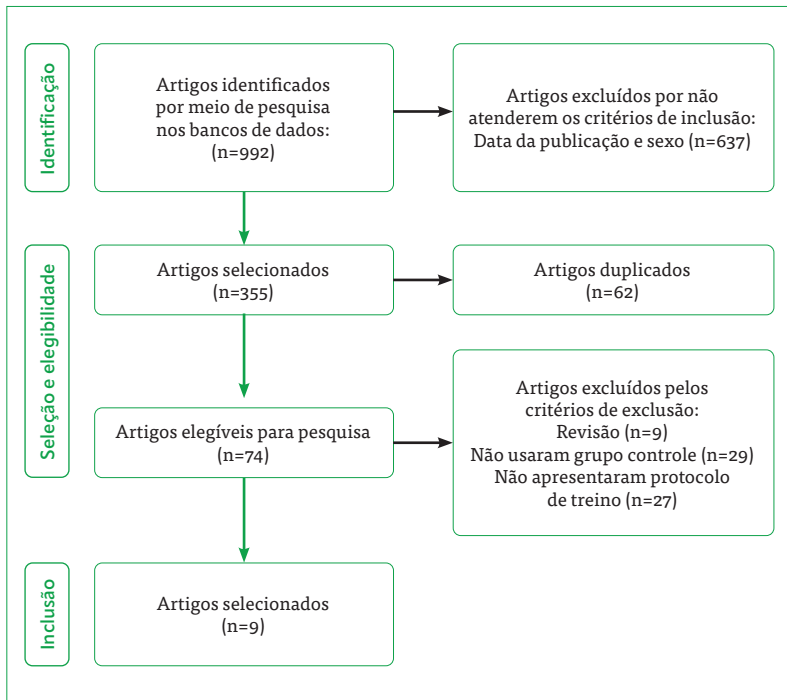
Identificação

Artigos identificados por meio de pesquisa nos bancos de dados: (n=992)

Artigos excluídos por não atenderem os critérios de inclusão: Data da publicação e sexo (n=637)

Seleção e elegibilidade

Artigos selecionados (n=355)

Artigos duplicados (n=62)

Artigos excluídos pelos critérios de exclusão:
Revisão (n=9)
Não usaram grupo controle (n=29)
Não apresentaram protocolo de treino (n=27)

Artigos elegíveis para pesquisa (n=74)

Inclusão

Artigos selecionados (n=9)